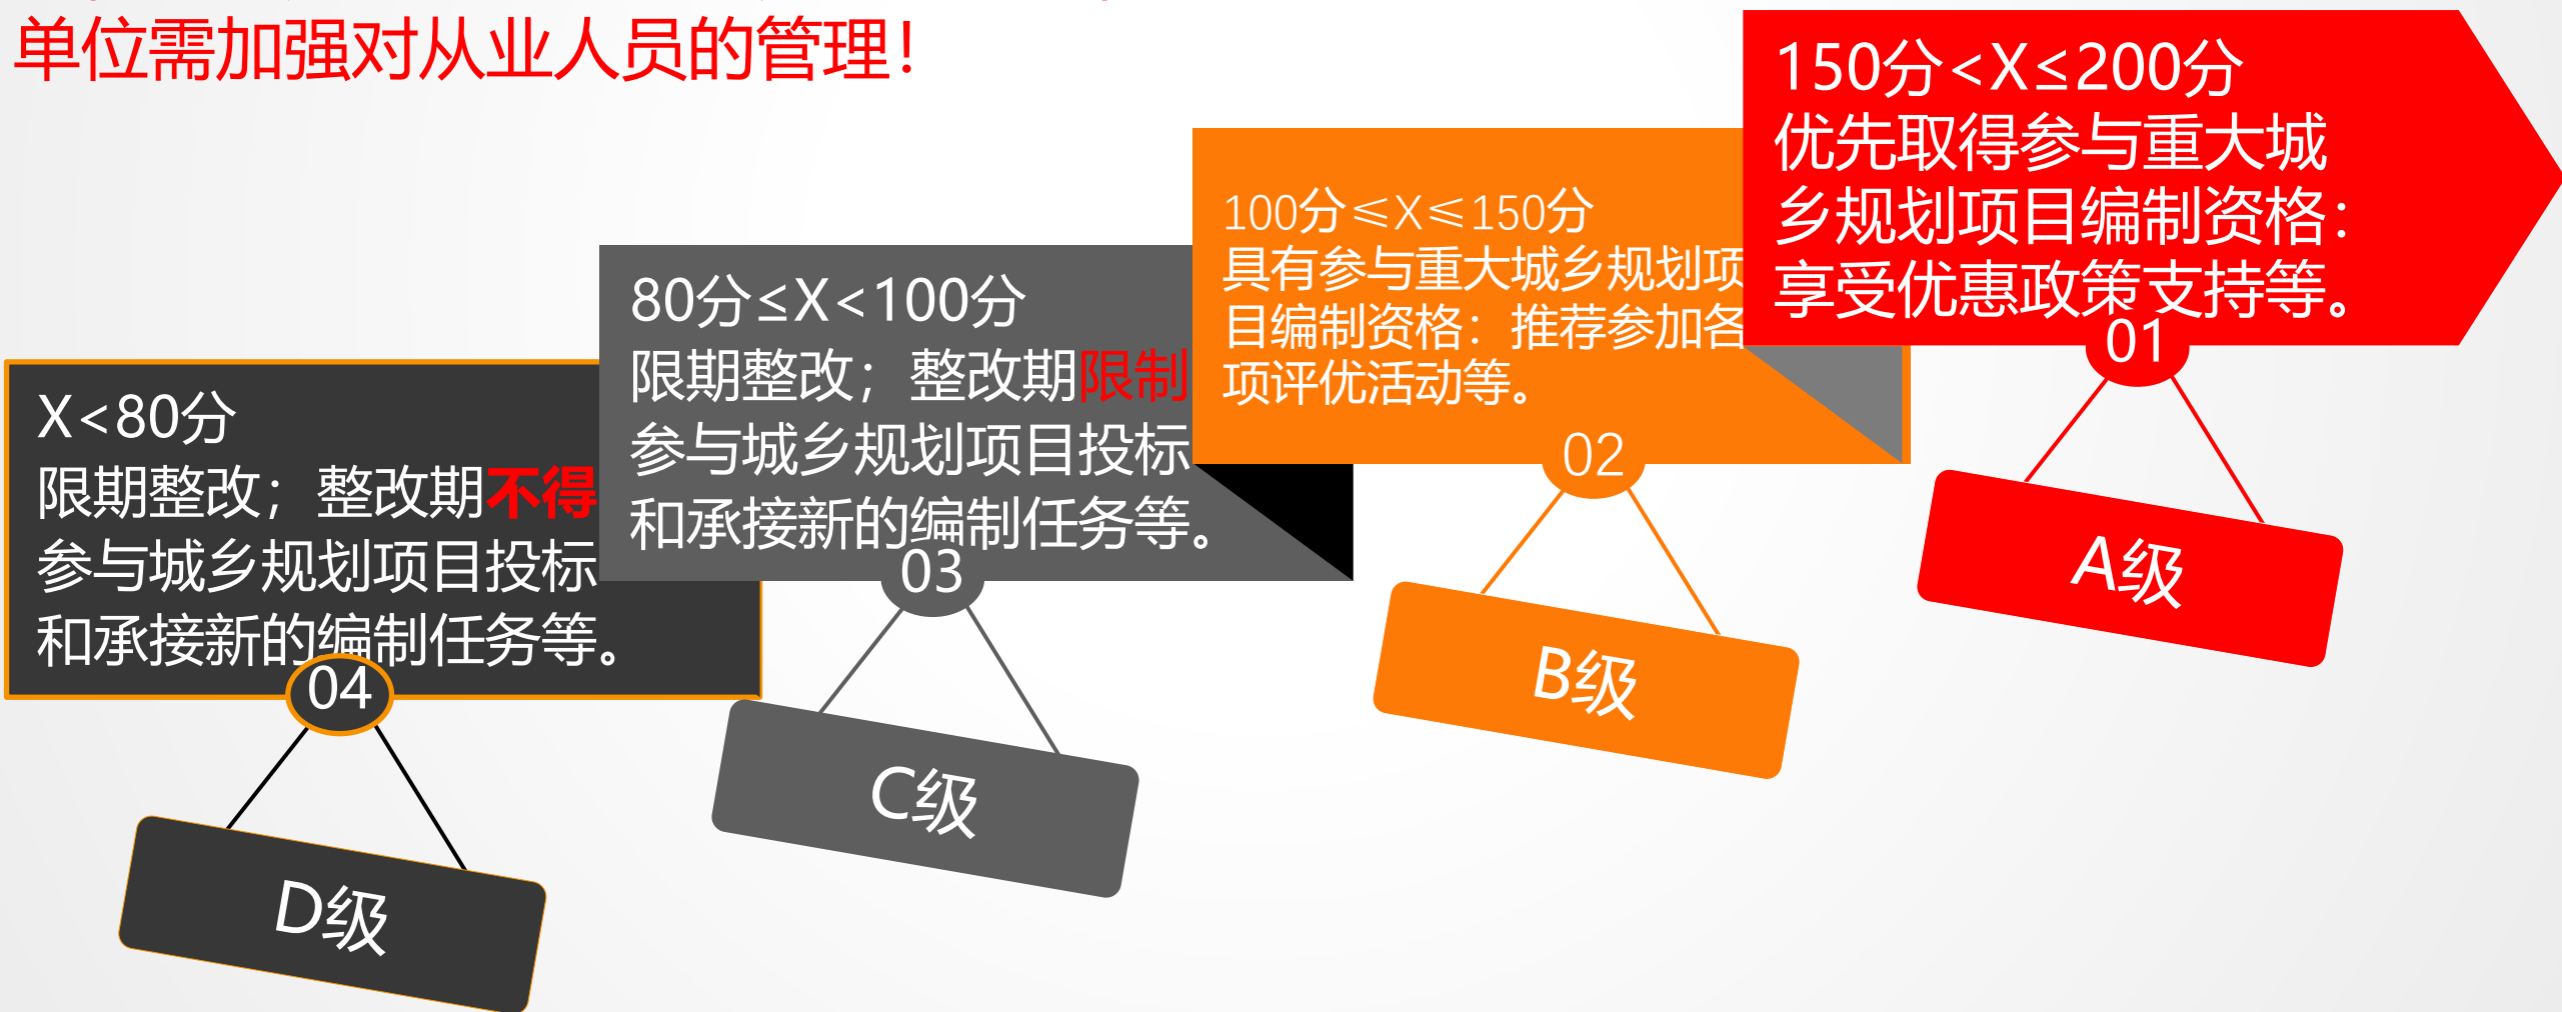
单位需加强对从业人员的管理！

X<80分
限期整改；整改期不得参与城乡规划项目投标和承接新的编制任务等。
04
D级

80分≤X<100分
限期整改；整改期限制参与城乡规划项目投标和承接新的编制任务等。
03
C级

100分≤X≤150分
具有参与重大城乡规划项目编制资格；推荐参加各项评优活动等。
02
B级

150分<X≤200分
优先取得参与重大城乡规划项目编制资格；享受优惠政策支持等。
01
A级